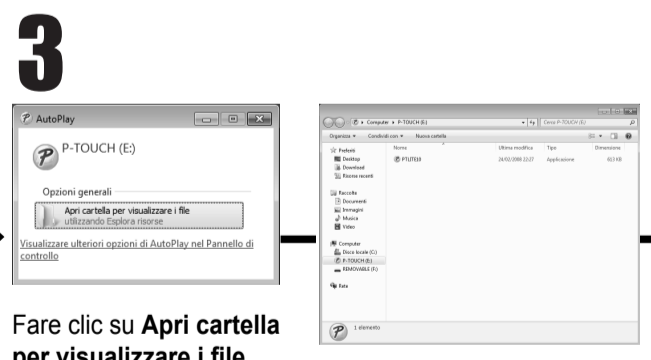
3

AutoPlay

P-TOUCH (E:)

Opzioni generali

Apri cartella per visualizzare i file
utilizzando Esplora risorse

Visualizzare ulteriori opzioni di AutoPlay nel Pannello di controllo

Computer ▸ P-TOUCH (E:)

Cerca P-TOUCH (E:)

Organizza ▾ Condividi con ▾ Nuova cartella

Preferiti
Desktop
Download
Risorse recenti

Raccolte
Documenti
Immagini
Musica
Video

Computer
Disco locale (C:)
P-TOUCH (E:)
REMOVABLE (F:)

Rete

| Nome | Ultima modifica | Tipo | Dimensione |
|---|---|---|---|
| PTLITE10 | 26/02/2008 13:27 | Applicazione | 613 KB |

1 elemento

Fare clic su Apri cartella per visualizzare i file.